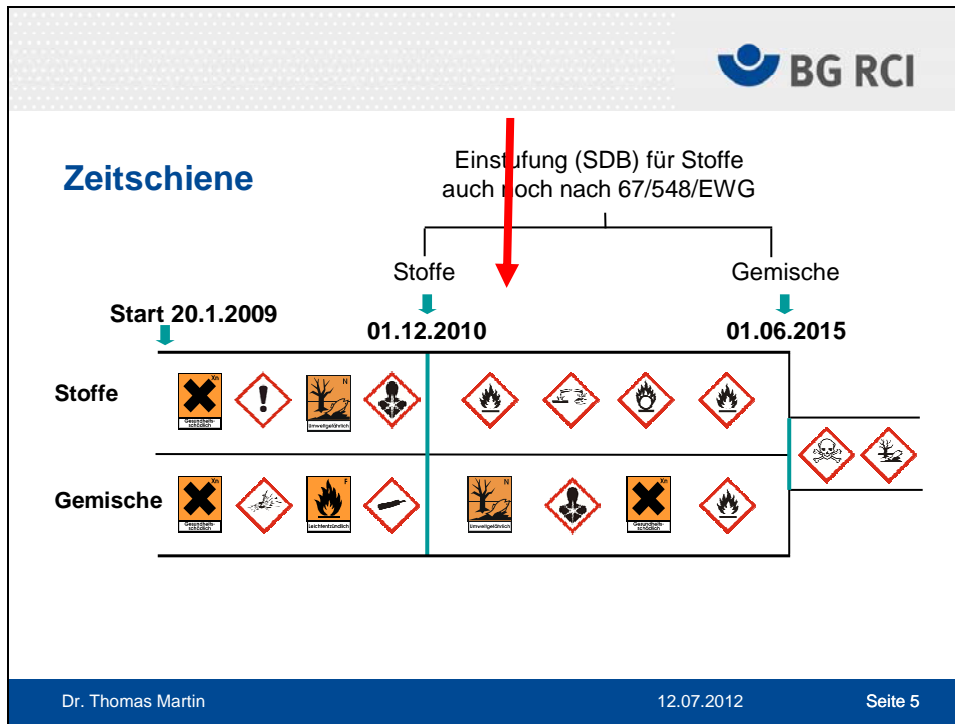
BG RCI

Zeitschiene

Einstufung (SDB) für Stoffe auch noch nach 67/548/EWG

Stoffe

Gemische

Start 20.1.2009

01.12.2010

01.06.2015

Stoffe

Xn
Gesundheitsschädlich

N
Umweltgefährlich

Gemische

Xn
Gesundheitsschädlich

F
Leichtentzündlich

N
Umweltgefährlich

Xn
Gesundheitsschädlich

Dr. Thomas Martin

12.07.2012

Seite 5